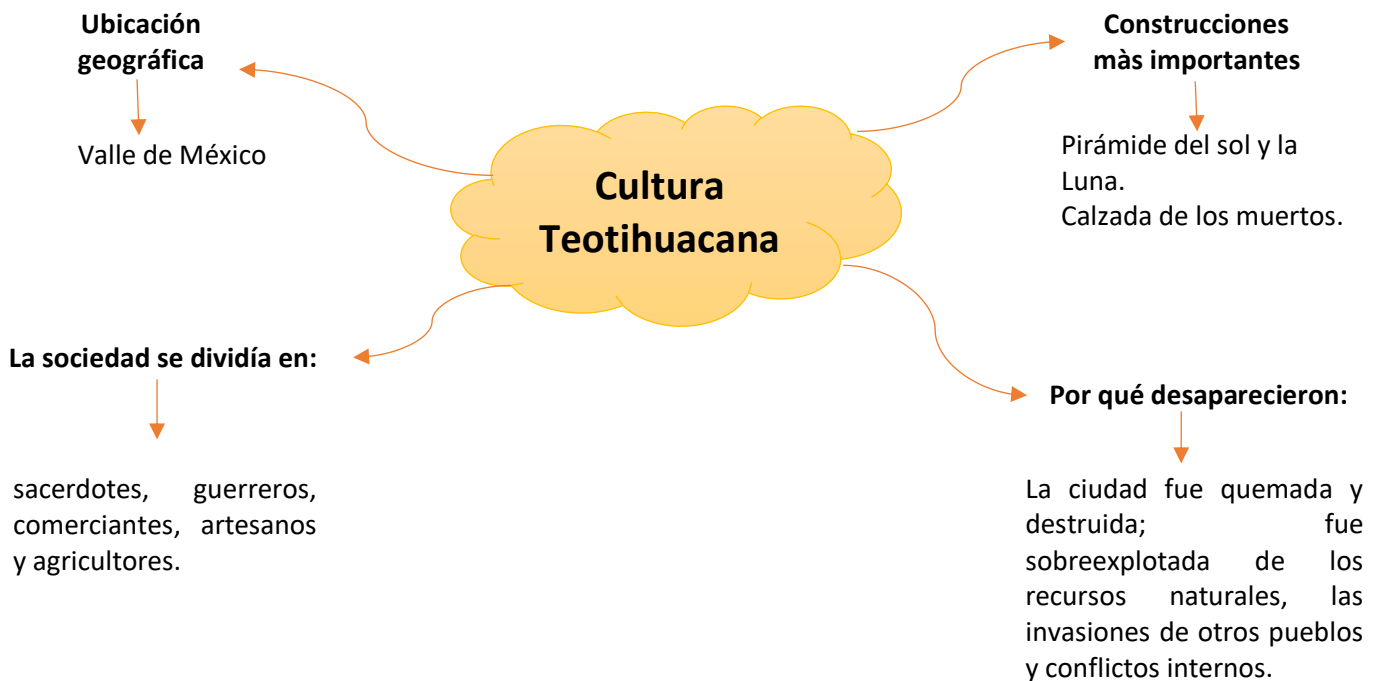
Cultura Teotihuacana

Ubicación geográfica

Valle de México

Construcciones màs importantes

Pirámide del sol y la Luna.
Calzada de los muertos.

La sociedad se dividía en:

sacerdotes, guerreros, comerciantes, artesanos y agricultores.

Por qué desaparecieron:

La ciudad fue quemada y destruida; fue sobreexplotada de los recursos naturales, las invasiones de otros pueblos y conflictos internos.